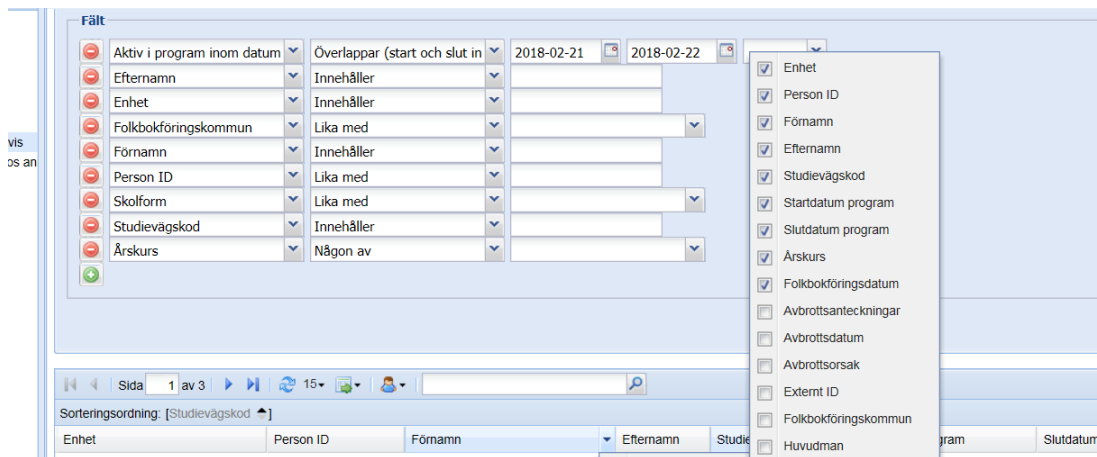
vis
os an

Fält

| | | | |
|---|---|---|---|
| Aktiv i program inom datum | Överlappar (start och slut in | 2018-02-21 | 2018-02-22 |
| Efternamn | Innehåller | | |
| Enhet | Innehåller | | |
| Folkbokföringskommun | Lika med | | |
| Förnamn | Innehåller | | |
| Person ID | Lika med | | |
| Skolform | Lika med | | |
| Studievägskod | Innehåller | | |
| Årskurs | Någon av | | |

Enhet
Person ID
Förnamn
Efternamn
Studievägskod
Startdatum program
Slutdatum program
Årskurs
Folkbokföringsdatum
Avbrottsanteckningar
Avbrottsdatum
Avbrottsorsak
Externt ID
Folkbokföringskommun
Huvudman

Sida 1 av 3 15

Sorteringsordning: [Studievägskod]

| Enhet | Person ID | Förnamn | Efternamn | Studie | gram | Slutdatum |
|---|---|---|---|---|---|---|